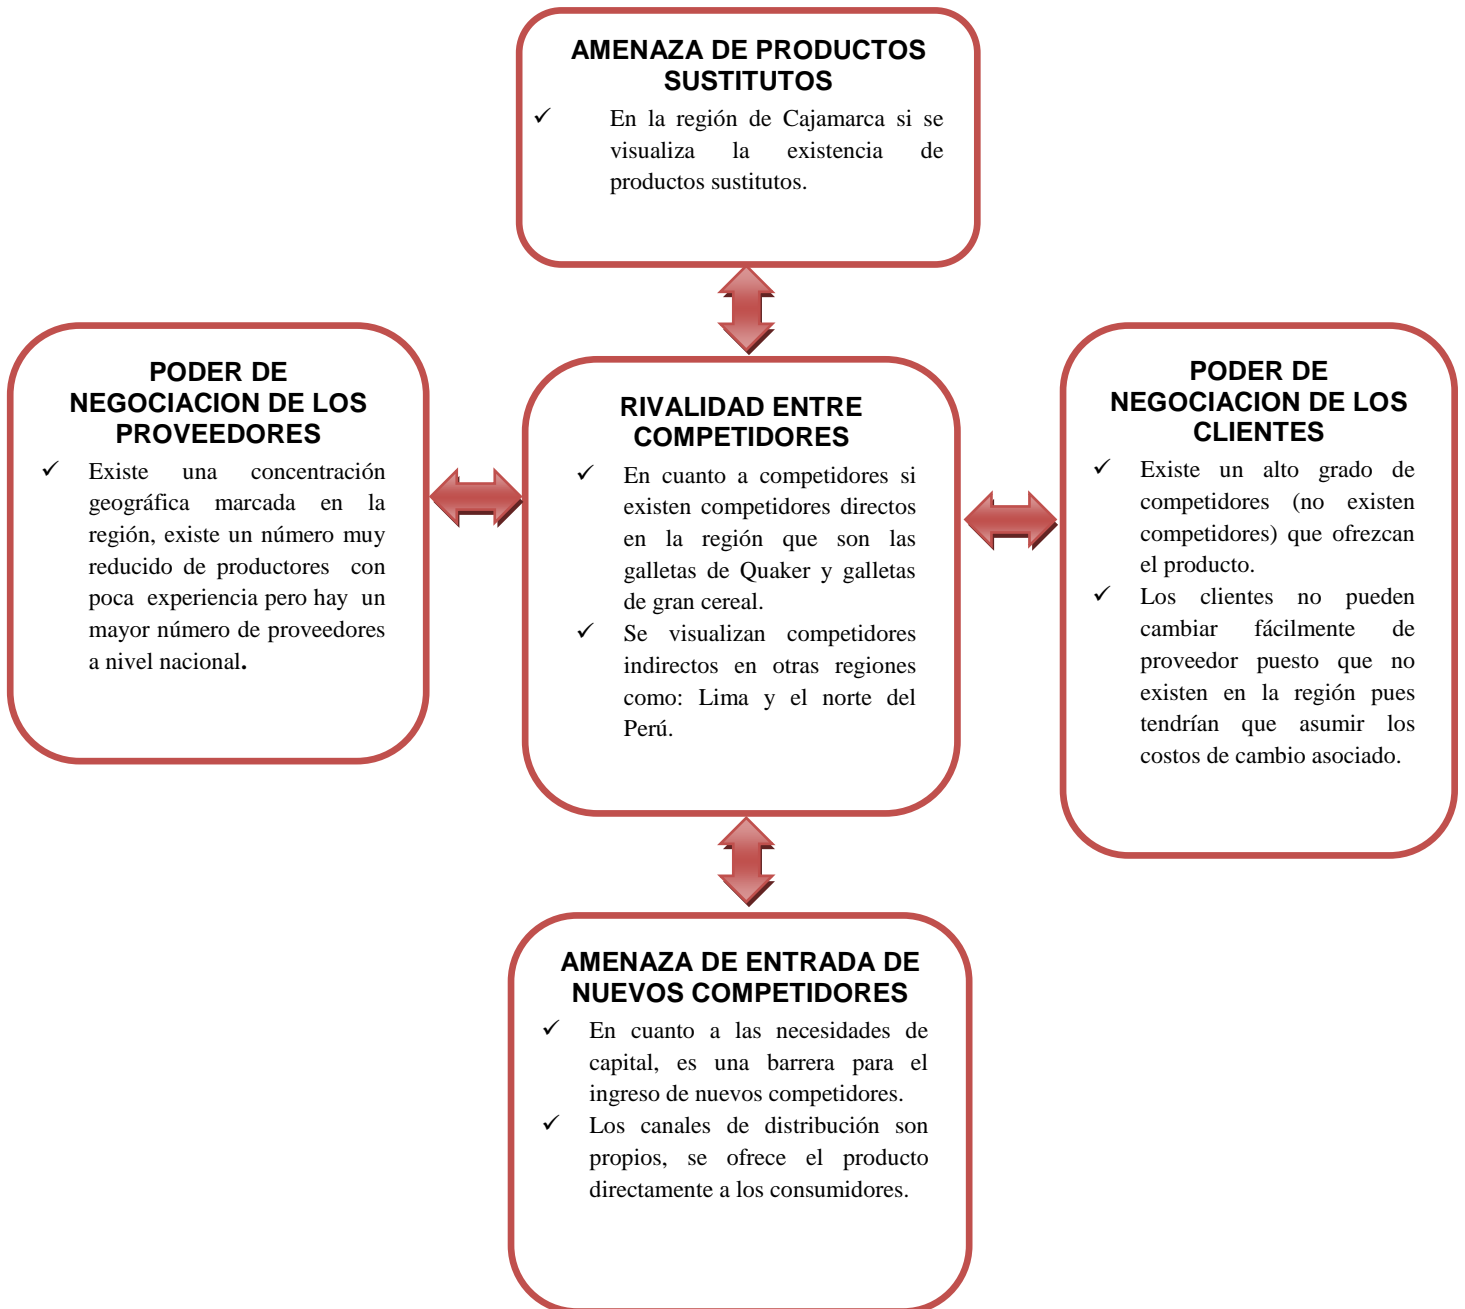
AMENAZA DE PRODUCTOS SUSTITUTOS

✓ En la región de Cajamarca si se visualiza la existencia de productos sustitutos.

PODER DE NEGOCIACION DE LOS PROVEEDORES

✓ Existe una concentración geográfica marcada en la región, existe un número muy reducido de productores con poca experiencia pero hay un mayor número de proveedores a nivel nacional.

RIVALIDAD ENTRE COMPETIDORES

✓ En cuanto a competidores si existen competidores directos en la región que son las galletas de Quaker y galletas de gran cereal.

✓ Se visualizan competidores indirectos en otras regiones como: Lima y el norte del Perú.

PODER DE NEGOCIACION DE LOS CLIENTES

✓ Existe un alto grado de competidores (no existen competidores) que ofrezcan el producto.

✓ Los clientes no pueden cambiar fácilmente de proveedor puesto que no existen en la región pues tendrían que asumir los costos de cambio asociado.

AMENAZA DE ENTRADA DE NUEVOS COMPETIDORES

✓ En cuanto a las necesidades de capital, es una barrera para el ingreso de nuevos competidores.

✓ Los canales de distribución son propios, se ofrece el producto directamente a los consumidores.